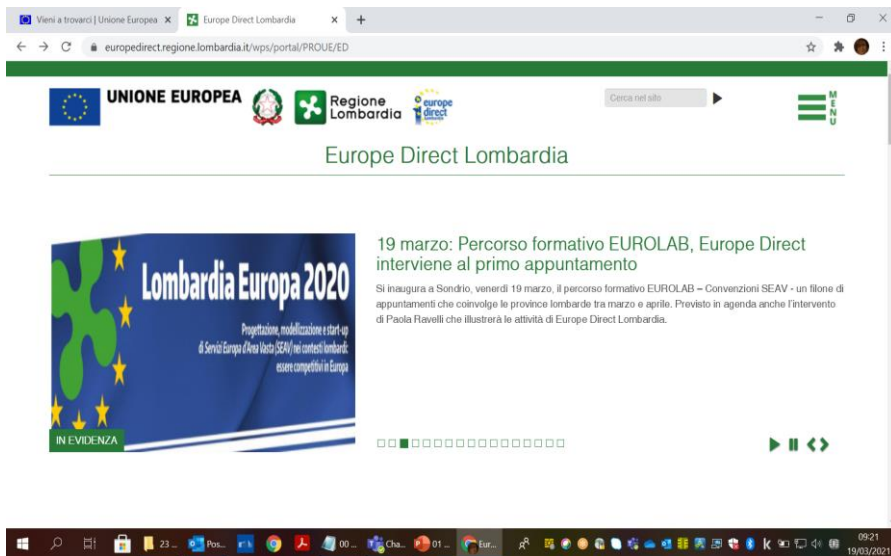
Vieni a trovarci | Unione Europea ×   Europe Direct Lombardia ×   +

europedirect.regione.lombardia.it/wps/portal/PROUE/ED

UNIONE EUROPEA   Regione Lombardia   europe direct

Cerca nel sito

MENU

Europe Direct Lombardia

Lombardia Europa 2020

Progettazione, modellizzazione e start-up di Servizi Europa d'Area Vasta (SEAV) nei contesti lombardi: essere competitivi in Europa

IN EVIDENZA

19 marzo: Percorso formativo EUROLAB, Europe Direct interviene al primo appuntamento

Si inaugura a Sondrio, venerdì 19 marzo, il percorso formativo EUROLAB – Convenzioni SEAV - un filone di appuntamenti che coinvolge le province lombarde tra marzo e aprile. Previsto in agenda anche l'intervento di Paola Ravelli che illustrerà le attività di Europe Direct Lombardia.

23...   Pos...   00...   Cha...   01...   Eur...

09:21
19/03/2021